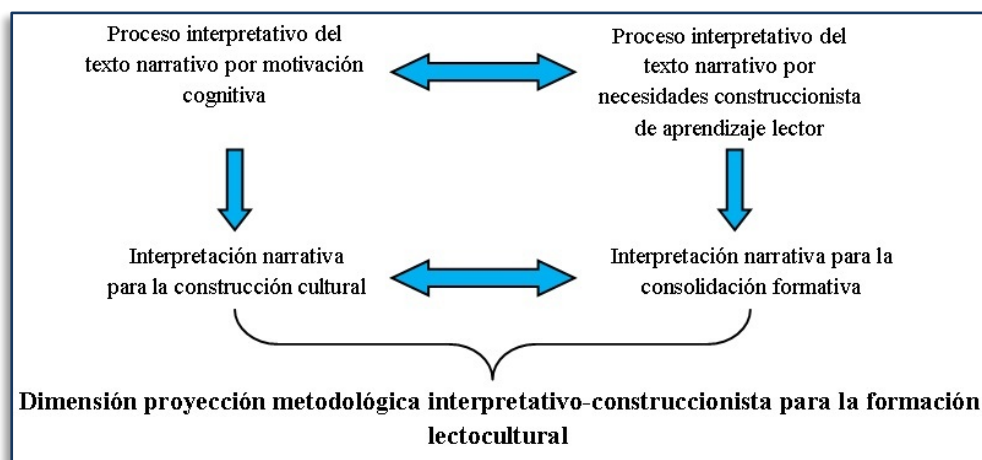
Proceso interpretativo del texto narrativo por motivación cognitiva

Proceso interpretativo del texto narrativo por necesidades construccionista de aprendizaje lector

Interpretación narrativa para la construcción cultural

Interpretación narrativa para la consolidación formativa

Dimensión proyección metodológica interpretativo-construccionista para la formación lectocultural